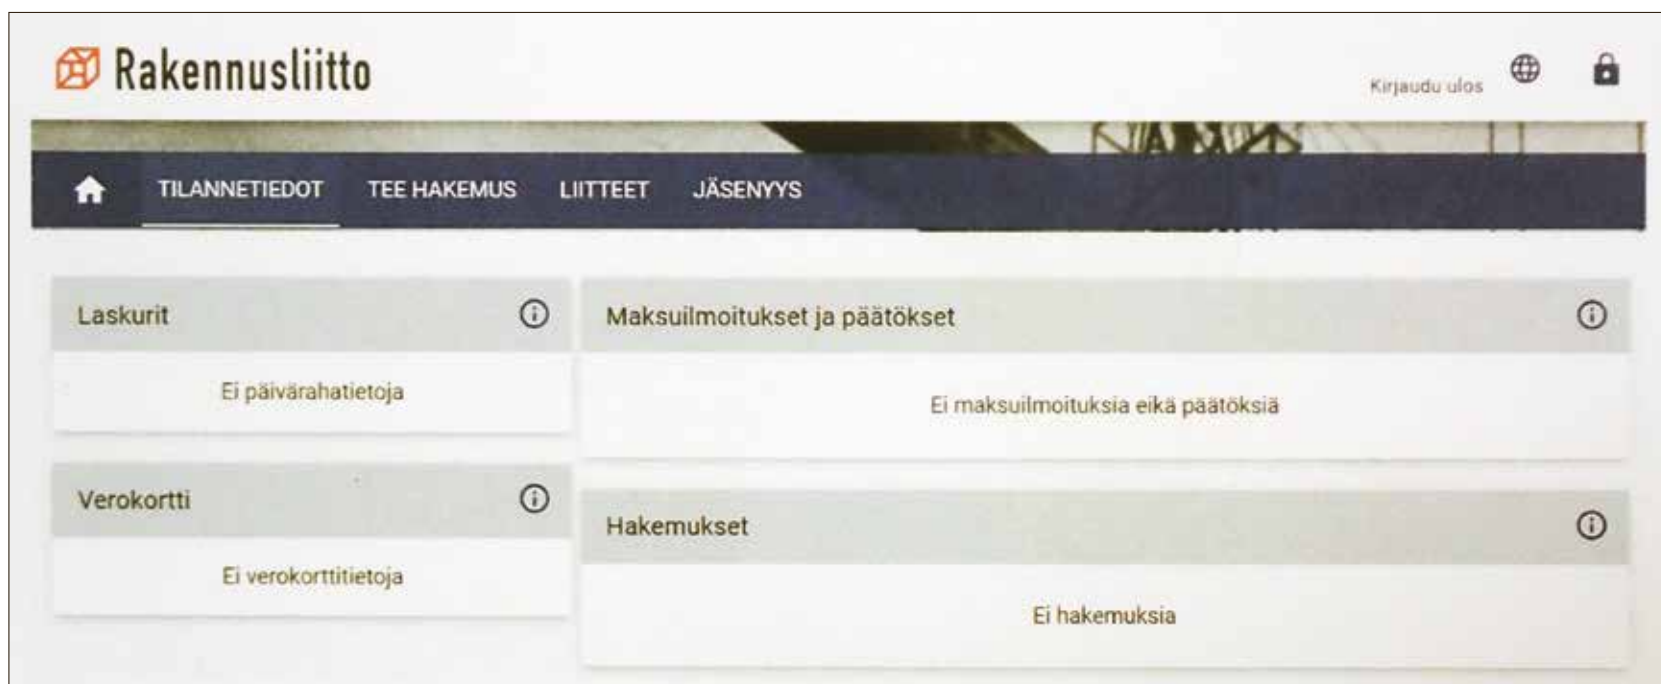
Rakennusliitto

Kirjaudu ulos

TILANNETIEDOT TEE HAKEMUS LIITTEET JÄSENYYS

Laskurit

Ei päivärahatietoja

Verokortti

Ei verokorttitietoja

Maksuilmoitukset ja päätökset

Ei maksuilmoituksia eikä päätöksiä

Hakemukset

Ei hakemuksia